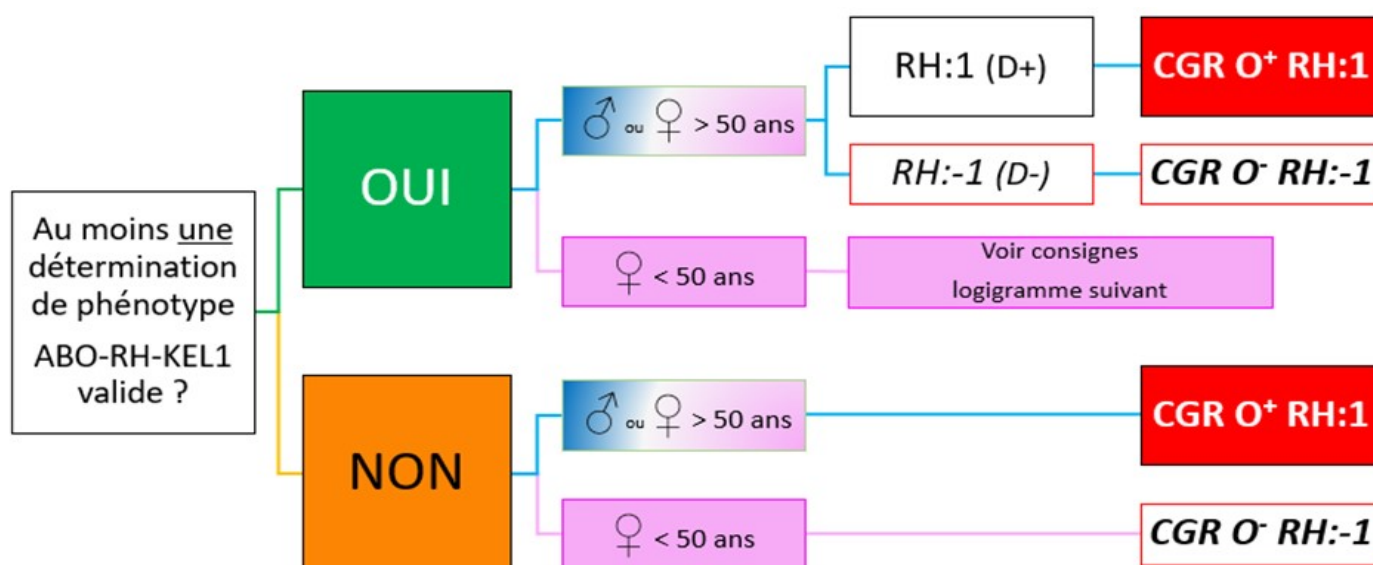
Au moins une détermination de phénotype ABO-RH-KEL1 valide ?

OUI

♂ ou ♀ > 50 ans

RH:1 (D+)

CGR O$^{+}$ RH:1

RH:-1 (D-)

CGR O$^{-}$ RH:-1

♀ < 50 ans

Voir consignes logigramme suivant

NON

♂ ou ♀ > 50 ans

CGR O$^{+}$ RH:1

♀ < 50 ans

CGR O$^{-}$ RH:-1